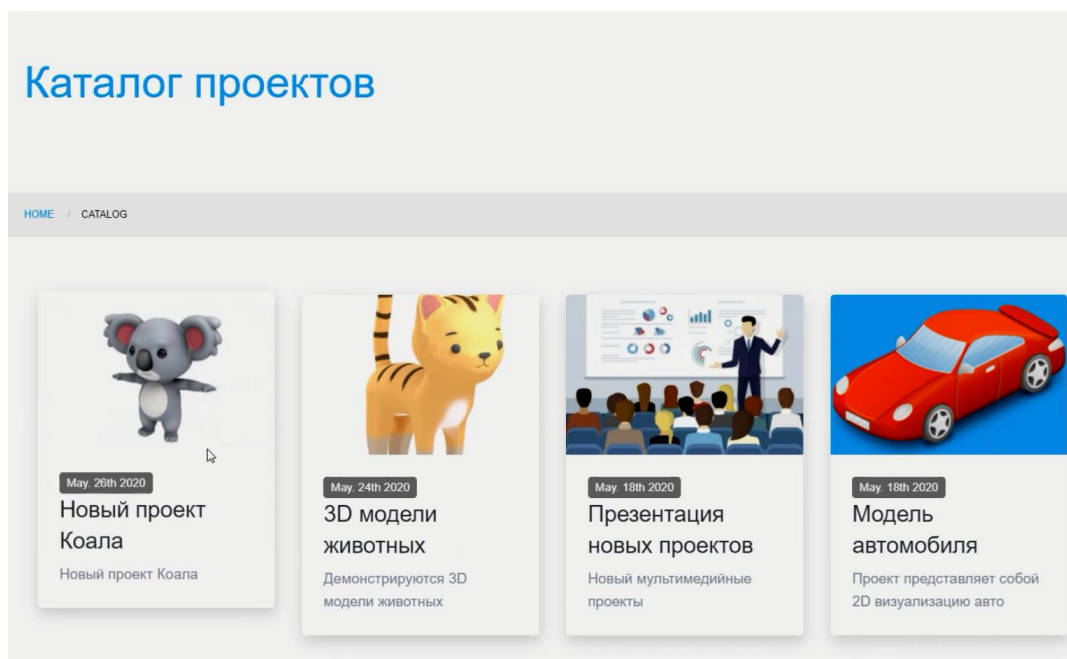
Каталог проектов

HOME / CATALOG

May. 26th 2020
Новый проект Коала
Новый проект Коала

May. 24th 2020
3D модели животных
Демонстрируются 3D модели животных

May. 18th 2020
Презентация новых проектов
Новый мультимедийные проекты

May. 18th 2020
Модель автомобиля
Проект представляет собой 2D визуализацию авто